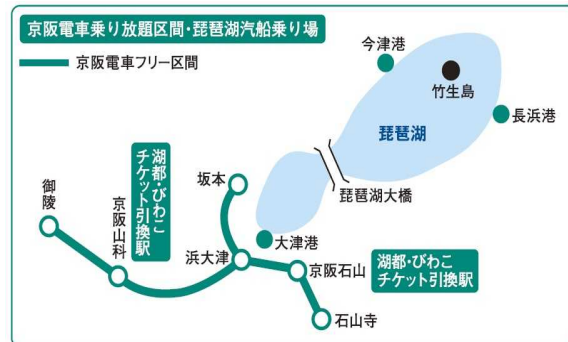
京阪電車乗り放題区間・琵琶湖汽船乗り場

京阪電車フリー区間

今津港

竹生島

長浜港

琵琶湖

琵琶湖大橋

大津港

湖都・びわこ チケット引換駅

坂本

御陵

京阪山科

浜大津

京阪石山

湖都・びわこ チケット引換駅

石山寺